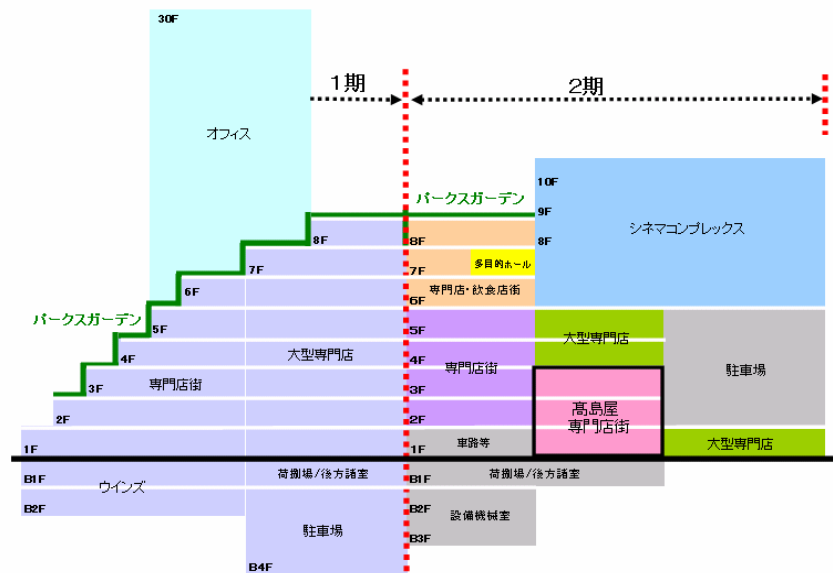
30F

オフィス

1期

2期

10F

9F

8F

シネマコンプレックス

パークスガーデン

8F

8F

7F

7F

多目的ホール

6F

6F

専門店・飲食店街

パークスガーデン

5F

5F

大型専門店

4F

大型専門店

4F

専門店街

駐車場

3F

専門店街

3F

高島屋
専門店街

2F

2F

1F

1F

車路等

大型専門店

B1F

荷捌場/後方諸室

B1F

荷捌場/後方諸室

ウインズ

B2F

B2F

設備機械室

駐車場

B3F

B4F